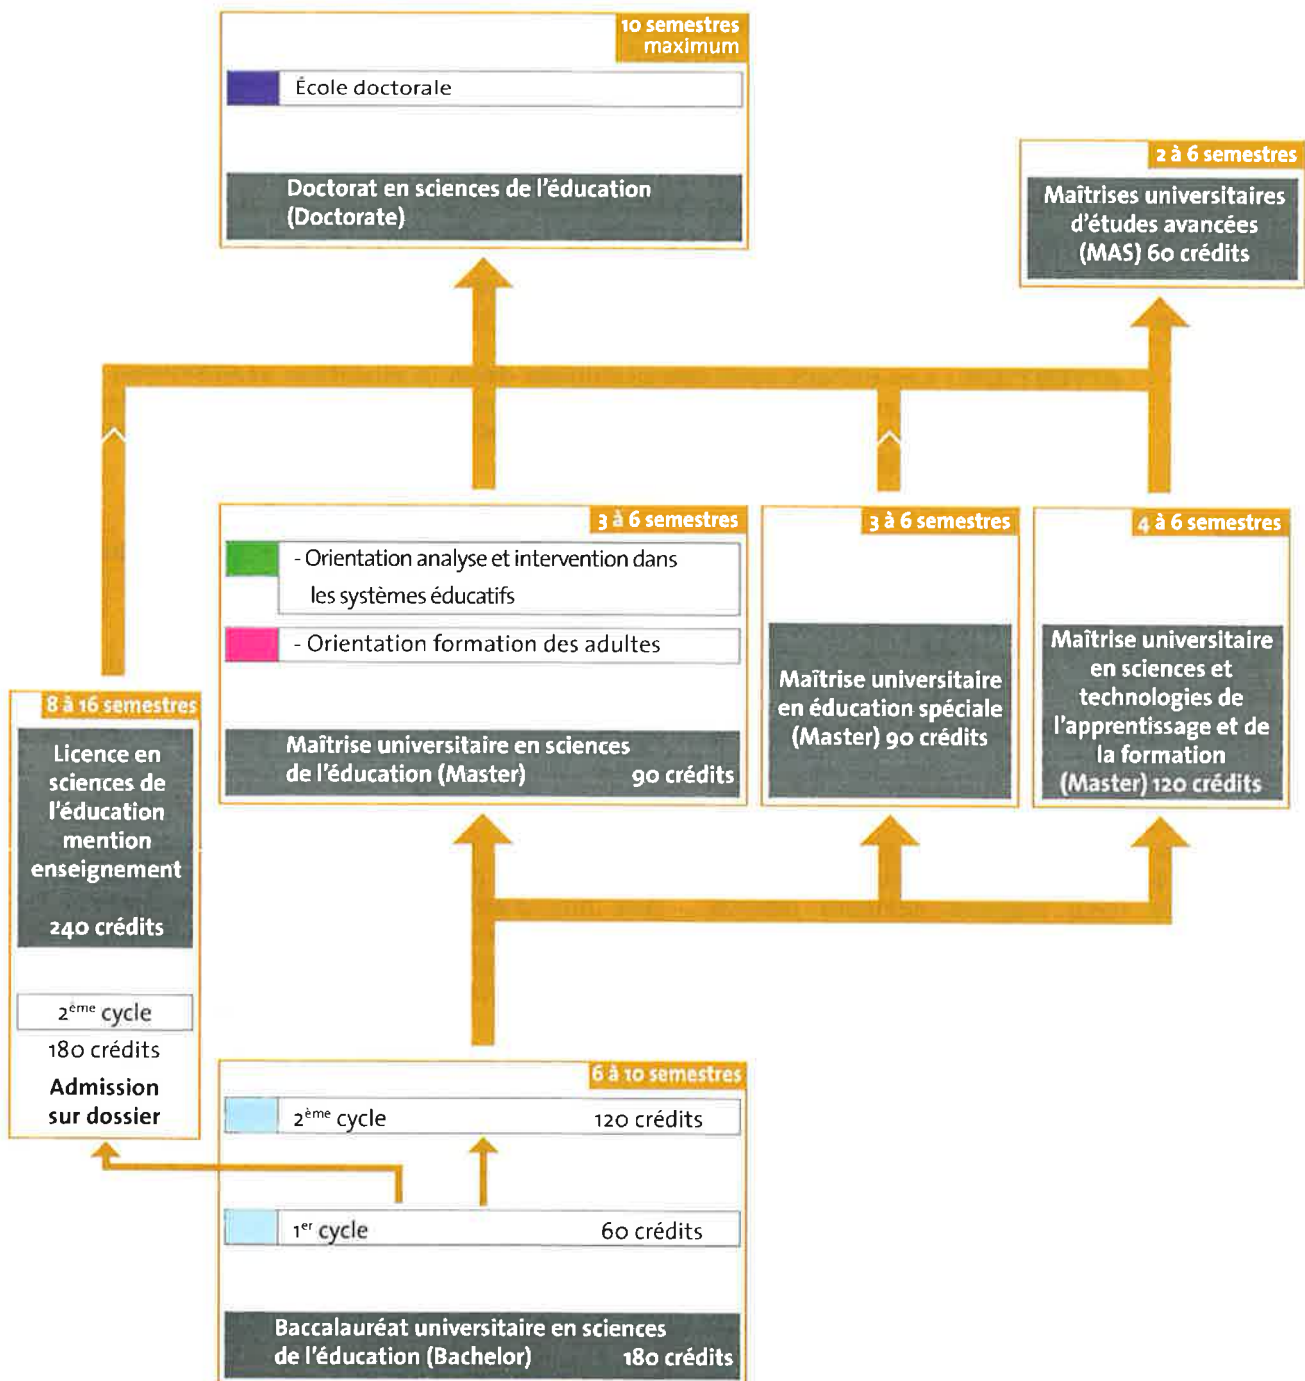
10 semestres maximum

École doctorale

Doctorat en sciences de l'éducation (Doctorate)

2 à 6 semestres

Maîtrises universitaires d'études avancées (MAS) 60 crédits

3 à 6 semestres

- Orientation analyse et intervention dans les systèmes éducatifs

- Orientation formation des adultes

Maîtrise universitaire en sciences de l'éducation (Master) 90 crédits

3 à 6 semestres

Maîtrise universitaire en éducation spéciale (Master) 90 crédits

4 à 6 semestres

Maîtrise universitaire en sciences et technologies de l'apprentissage et de la formation (Master) 120 crédits

8 à 16 semestres

Licence en sciences de l'éducation mention enseignement

240 crédits

2$^{ème}$ cycle

180 crédits

Admission sur dossier

6 à 10 semestres

2$^{ème}$ cycle 120 crédits

1$^{er}$ cycle 60 crédits

Baccalauréat universitaire en sciences de l'éducation (Bachelor) 180 crédits